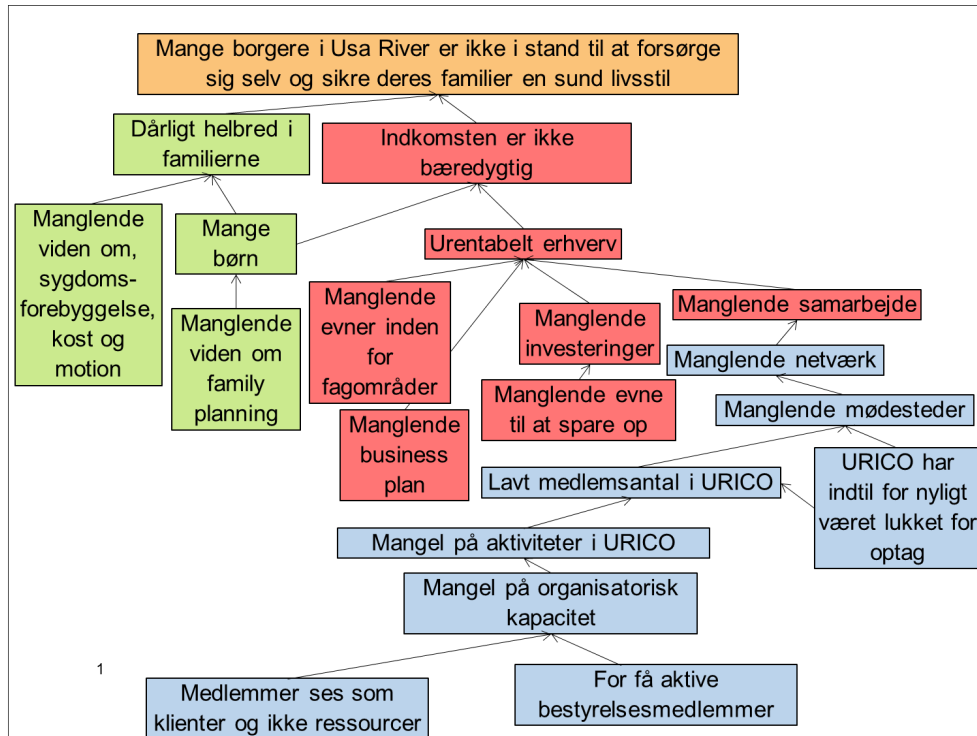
Mange borgere i Usa River er ikke i stand til at forsørge sig selv og sikre deres familier en sund livsstil

Dårligt helbred i familierne

Indkomsten er ikke bæredygtig

Manglende viden om, sygdoms-forebyggelse, kost og motion

Mange børn

Urentabelt erhverv

Manglende samarbejde

Manglende viden om family planning

Manglende evner inden for fagområder

Manglende investeringer

Manglende netværk

Manglende evne til at spare op

Manglende mødesteder

Manglende business plan

Lavt medlemsantal i URICO

URICO har indtil for nyligt været lukket for optag

Mangel på aktiviteter i URICO

Mangel på organisatorisk kapacitet

1

Medlemmer ses som klienter og ikke ressourcer

For få aktive bestyrelsesmedlemmer